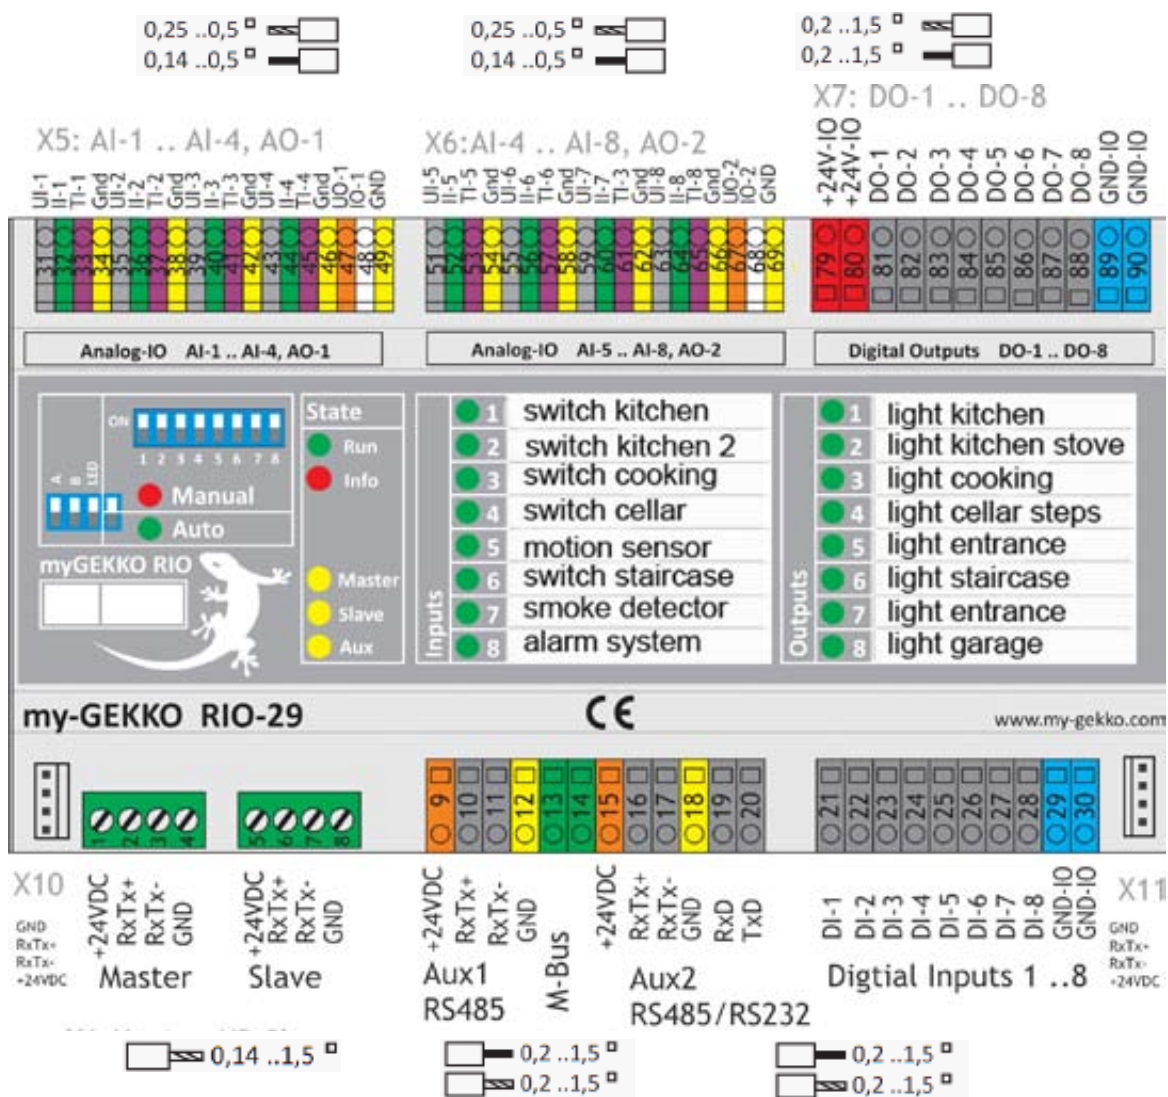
0,25 ..0,5 □
0,14 ..0,5 □

0,25 ..0,5 □
0,14 ..0,5 □

0,2 ..1,5 □
0,2 ..1,5 □

X5: AI-1 .. AI-4, AO-1

UI-1 II-1 TI-1 Gnd UI-2 II-2 TI-2 Gnd UI-3 II-3 TI-3 Gnd UI-4 II-4 TI-4 Gnd UO-1 IO-1 GND

31 32 33 34 35 36 37 38 39 40 41 42 43 44 45 46 47 48 49

X6:AI-4 .. AI-8, AO-2

UI-5 II-5 TI-5 Gnd UI-6 II-6 TI-6 Gnd UI-7 II-7 TI-7 Gnd UI-8 II-8 TI-8 Gnd UO-2 IO-2 GND

51 52 53 54 55 56 57 58 59 60 61 62 63 64 65 66 67 68 69

X7: DO-1 .. DO-8

+24V-IO +24V-IO DO-1 DO-2 DO-3 DO-4 DO-5 DO-6 DO-7 DO-8 GND-IO GND-IO

79 80 81 82 83 84 85 86 87 88 89 90

Analog-IO AI-1 .. AI-4, AO-1

Analog-IO AI-5 .. AI-8, AO-2

Digital Outputs DO-1 .. DO-8

ON
1 2 3 4 5 6 7 8
A B LED
Manual
Auto
myGEKKO RIO

State
Run
Info
Master
Slave
Aux

Inputs
1 switch kitchen
2 switch kitchen 2
3 switch cooking
4 switch cellar
5 motion sensor
6 switch staircase
7 smoke detector
8 alarm system

Outputs
1 light kitchen
2 light kitchen stove
3 light cooking
4 light cellar steps
5 light entrance
6 light staircase
7 light entrance
8 light garage

my-GEKKO RIO-29

CE

www.my-gekko.com

1 2 3 4
5 6 7 8

9 10 11 12 13 14 15 16 17 18 19 20

21 22 23 24 25 26 27 28 29 30

X10
GND
RxTx+
RxTx-
+24VDC

+24VDC RxTx+ RxTx- GND
Master

+24VDC RxTx+ RxTx- GND
Slave

+24VDC RxTx+ RxTx- GND
Aux1
RS485

M-Bus

+24VDC RxTx+ RxTx- GND RxD TxD
Aux2
RS485/RS232

DI-1 DI-2 DI-3 DI-4 DI-5 DI-6 DI-7 DI-8 GND-IO GND-IO
Digtial Inputs 1 ..8

X11
GND
RxTx+
RxTx-
+24VDC

0,14 ..1,5 □

0,2 ..1,5 □
0,2 ..1,5 □

0,2 ..1,5 □
0,2 ..1,5 □